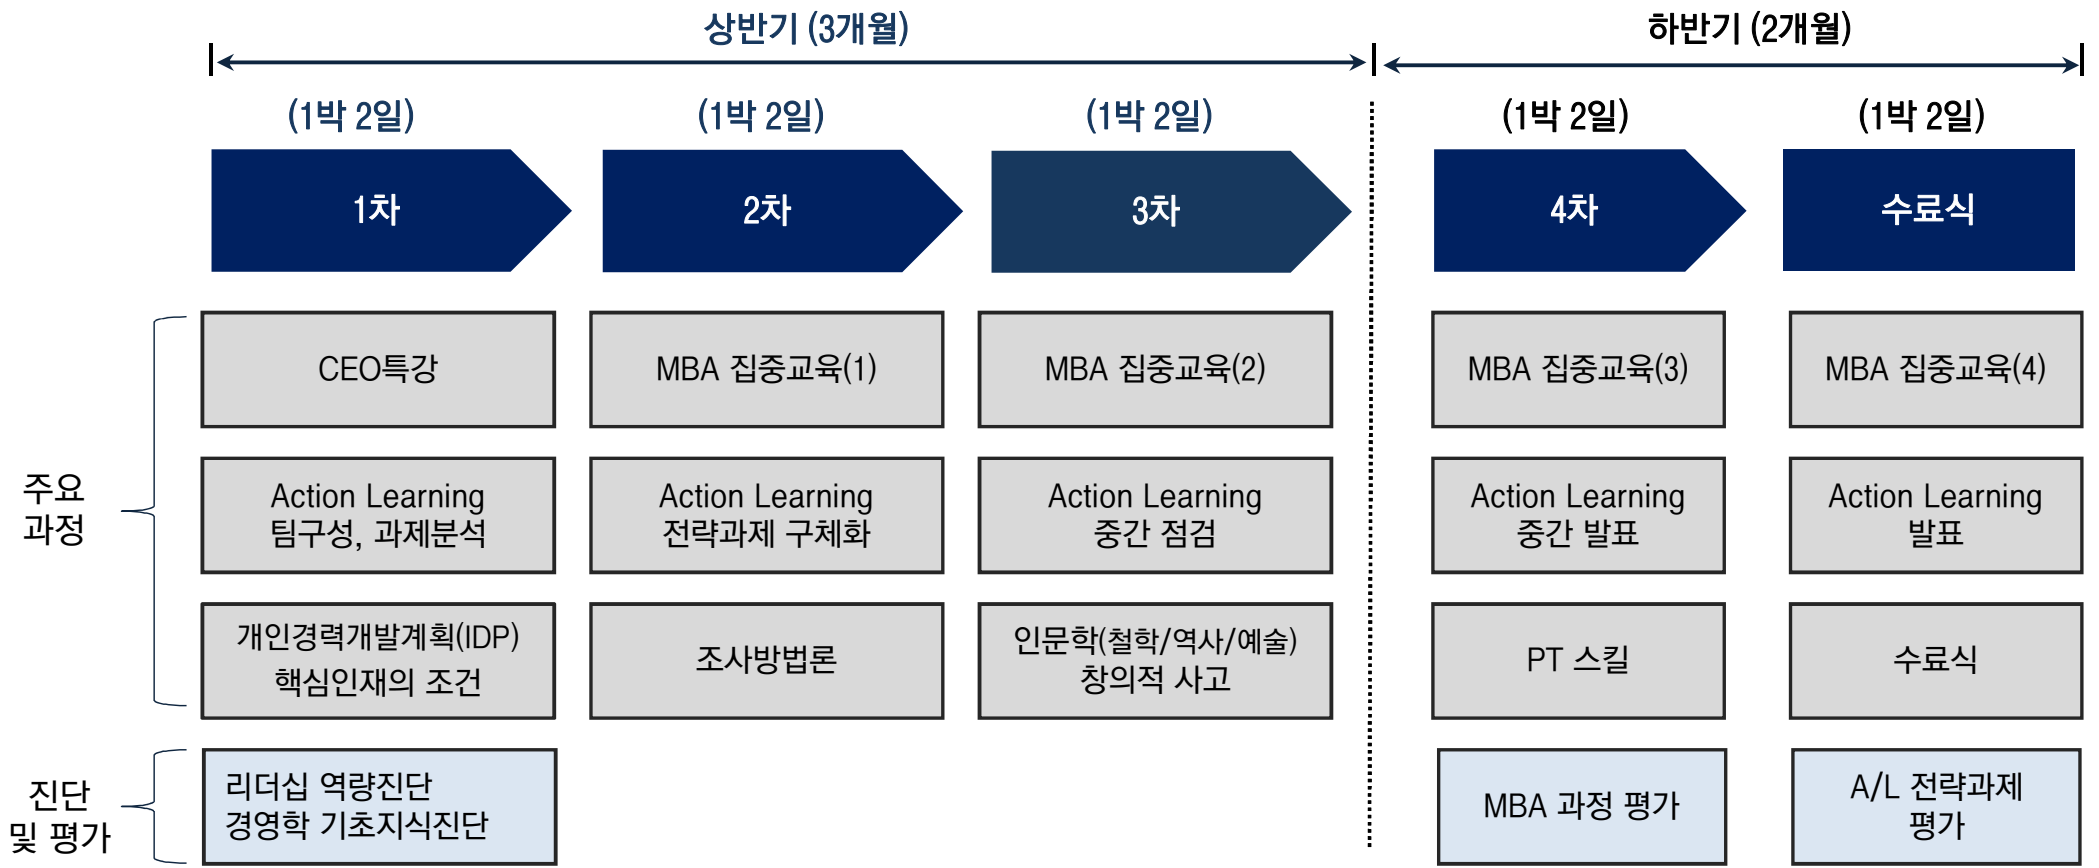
상반기 (3개월)

하반기 (2개월)

(1박 2일)
1차

(1박 2일)
2차

(1박 2일)
3차

(1박 2일)
4차

(1박 2일)
수료식

주요 과정

CEO특강

MBA 집중교육(1)

MBA 집중교육(2)

MBA 집중교육(3)

MBA 집중교육(4)

Action Learning
팀구성, 과제분석

Action Learning
전략과제 구체화

Action Learning
중간 점검

Action Learning
중간 발표

Action Learning
발표

개인경력개발계획(IDP)
핵심인재의 조건

조사방법론

인문학(철학/역사/예술)
창의적 사고

PT 스킬

수료식

진단 및 평가

리더십 역량진단
경영학 기초지식진단

MBA 과정 평가

A/L 전략과제
평가